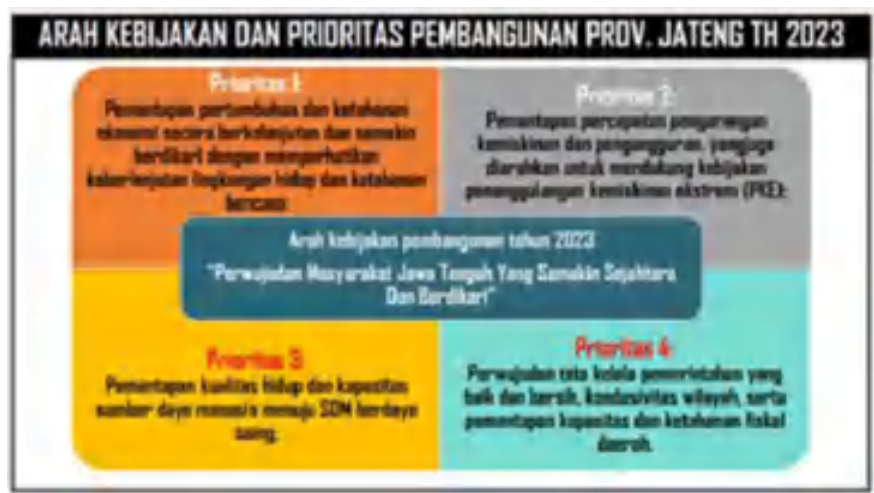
ARAH KEBIJAKAN DAN PRIORITAS PEMBANGUNAN PROV. JATENG TH 2023

Prioritas 1:
Pemantapan pertumbuhan dan ketahanan ekonomi secara berkelanjutan dan semakin berdikari dengan memperhatikan keberlanjutan lingkungan hidup dan ketahanan bencana

Prioritas 2:
Pemantapan percepatan pengurangan kemiskinan dan pengangguran, yang juga diarahkan untuk mendukung kebijakan penanggulangan kemiskinan ekstrem (PKE)

Arah kebijakan pembangunan tahun 2023
"Perwujudan Masyarakat Jawa Tengah Yang Semakin Sejahtera Dan Berdikari"

Prioritas 3:
Pemantapan kualitas hidup dan kapasitas sumber daya manusia menuju SDM berdaya saing.

Prioritas 4:
Perwujudan tata kelola pemerintahan yang baik dan bersih, kondusivitas wilayah, serta pemantapan kapasitas dan ketahanan fiskal daerah.